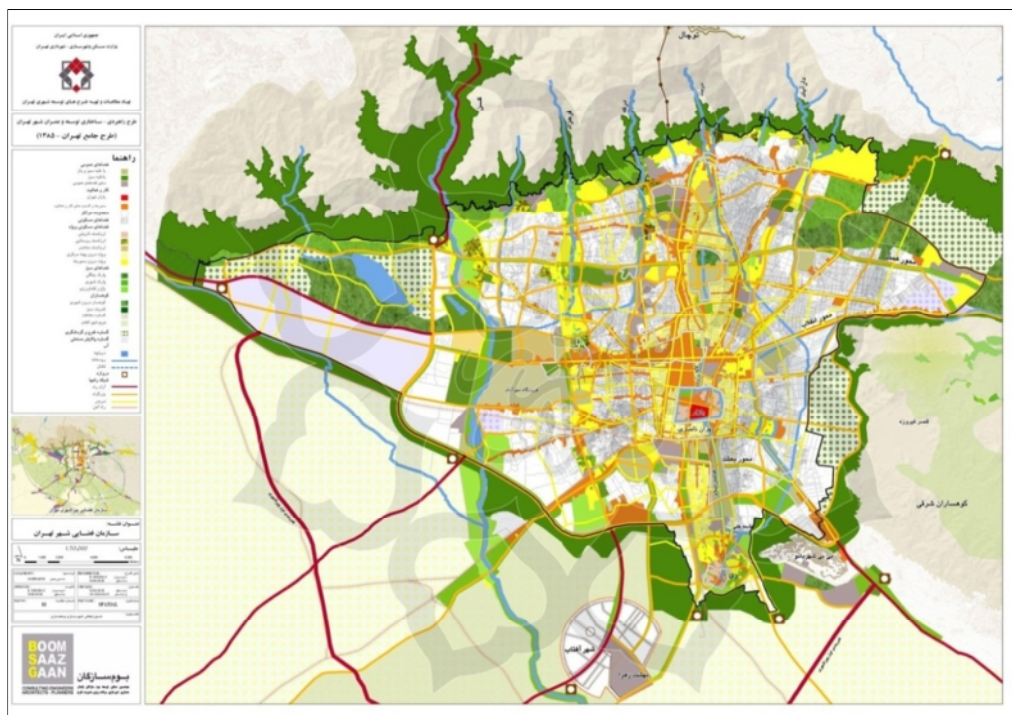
جمهوری اسلامی ایران
وزارت مسکن و شهرسازی - شهرداری تهران

نهاد مطالعات و تهیه طرح‌های توسعه شهری تهران

طرح راهبردی - ساختاری توسعه و عمران شهر تهران
(طرح جامع تهران - ۱۳۸۵)

راهنما

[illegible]

عنوان نقشه:
سازمان فضایی شهر تهران

مقیاس:
1:150,000

BOOM
SAAZ
GAAN
CONSULTING ENGINEERS
ARCHITECTS PLANNERS

بوم‌سازگان

توچال

کوهساران شرقی

قصر فیروزه

شهر آفتاب

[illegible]